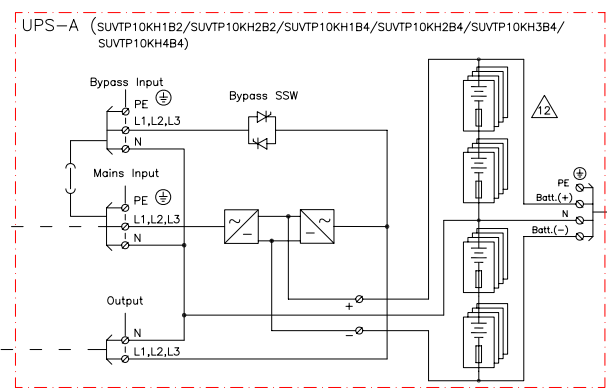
UPS-A (SUVTP10KH1B2/SUVTP10KH2B2/SUVTP10KH1B4/SUVTP10KH2B4/SUVTP10KH3B4/SUVTP10KH4B4)

Bypass Input
PE
L1,L2,L3
N

Bypass SSW

12

Mains Input
PE
L1,L2,L3
N

PE
Batt.(+)
N
Batt.(−)

+
−

Output
N
L1,L2,L3